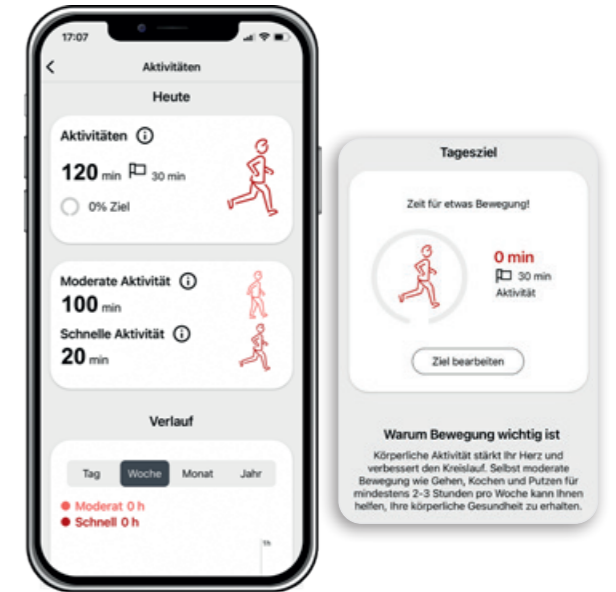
17:07

Aktivitäten

Heute

Aktivitäten ⓘ

120 min 30 min

0% Ziel

Moderate Aktivität ⓘ

100 min

Schnelle Aktivität ⓘ

20 min

Verlauf

| Tag | Woche | Monat | Jahr |
|---|---|---|---|

Moderat 0 h
Schnell 0 h

1h

Tagesziel

Zeit für etwas Bewegung!

0 min
30 min
Aktivität

Ziel bearbeiten

Warum Bewegung wichtig ist

Körperliche Aktivität stärkt Ihr Herz und verbessert den Kreislauf. Selbst moderate Bewegung wie Gehen, Kochen und Putzen für mindestens 2-3 Stunden pro Woche kann Ihnen helfen, Ihre körperliche Gesundheit zu erhalten.